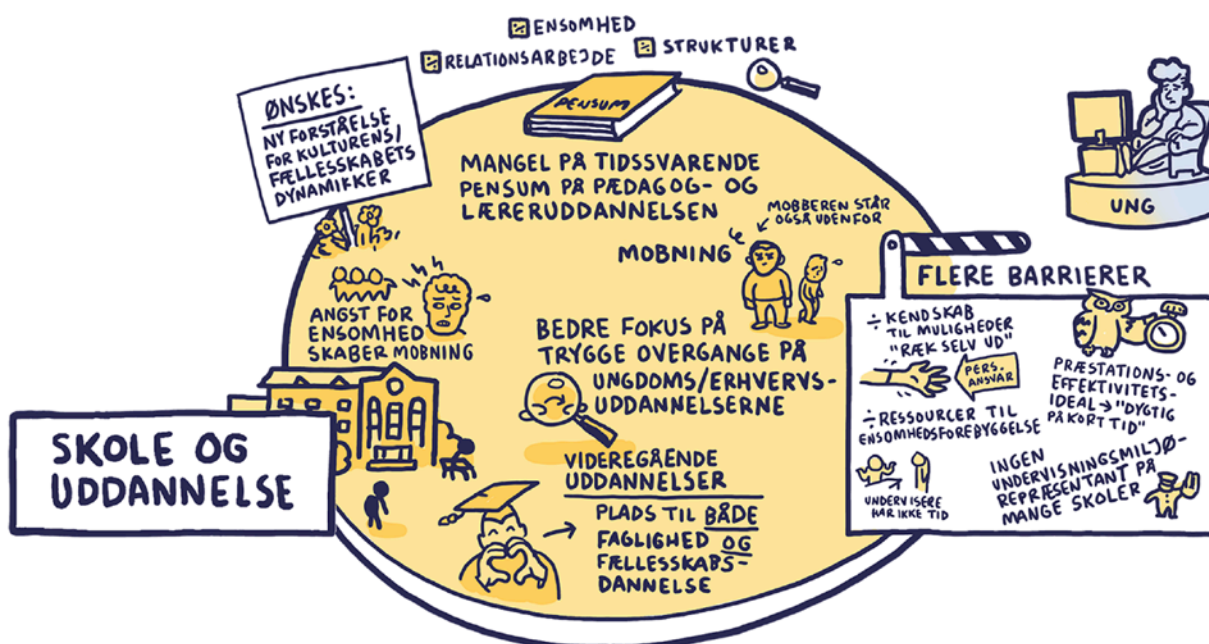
ENSOMHED
RELATIONSARBEJDE
STRUKTURER

PENSUM

ØNSKES:
NY FORSTÅELSE FOR KULTURENS/ FÆLLESSKABETS DYNAMIKKER

MANGEL PÅ TIDSSVARENDE PENSUM PÅ PÆDAGOG- OG LÆRERUDDANNELSEN

MOBBEREN STÅR OGSÅ UDENFOR

MOBNING

UNG

FLERE BARRIERER

ANGST FOR ENSOMHED SKABER MOBNING

BEDRE FOKUS PÅ TRYGGE OVERGANGE PÅ UNGDOMS/ERHVERVSUDDANNELSERNE

÷ KENDSKAB TIL MULIGHEDER "RÆK SELV UD"

PERS. ANSVAR

PRÆSTATIONS- OG EFFEKTIVITETSIDEAL → "DYGTIG PÅ KORT TID"

÷ RESSOURCER TIL ENSOMHEDSFOREBYGGELSE

SKOLE OG UDDANNELSE

VIDEREGÅENDE UDDANNELSER

PLADS TIL BÅDE FAGLIGHED OG FÆLLESSKABSDANNELSE

UNDERVISERE HAR IKKE TID

INGEN UNDERVISNINGSMILJØREPRÆSENTANT PÅ MANGE SKOLER